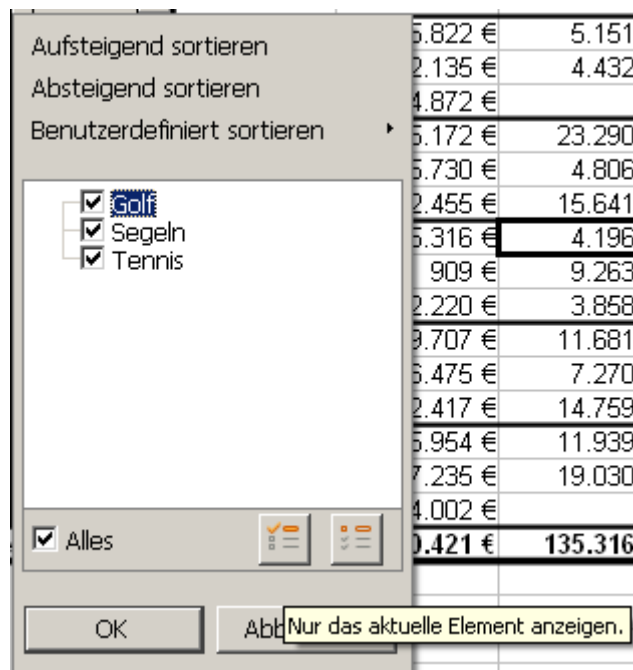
Aufsteigend sortieren
Absteigend sortieren
Benutzerdefiniert sortieren

Golf
Segeln
Tennis

Alles

OK
Abb

Nur das aktuelle Element anzeigen.

| | |
|---|---|
| 5.822 € | 5.151 |
| 2.135 € | 4.432 |
| 4.872 € | |
| 5.172 € | 23.290 |
| 5.730 € | 4.806 |
| 2.455 € | 15.641 |
| 5.316 € | 4.196 |
| 909 € | 9.263 |
| 2.220 € | 3.858 |
| 9.707 € | 11.681 |
| 5.475 € | 7.270 |
| 2.417 € | 14.759 |
| 5.954 € | 11.939 |
| 7.235 € | 19.030 |
| 4.002 € | |
| 0.421 € | 135.316 |